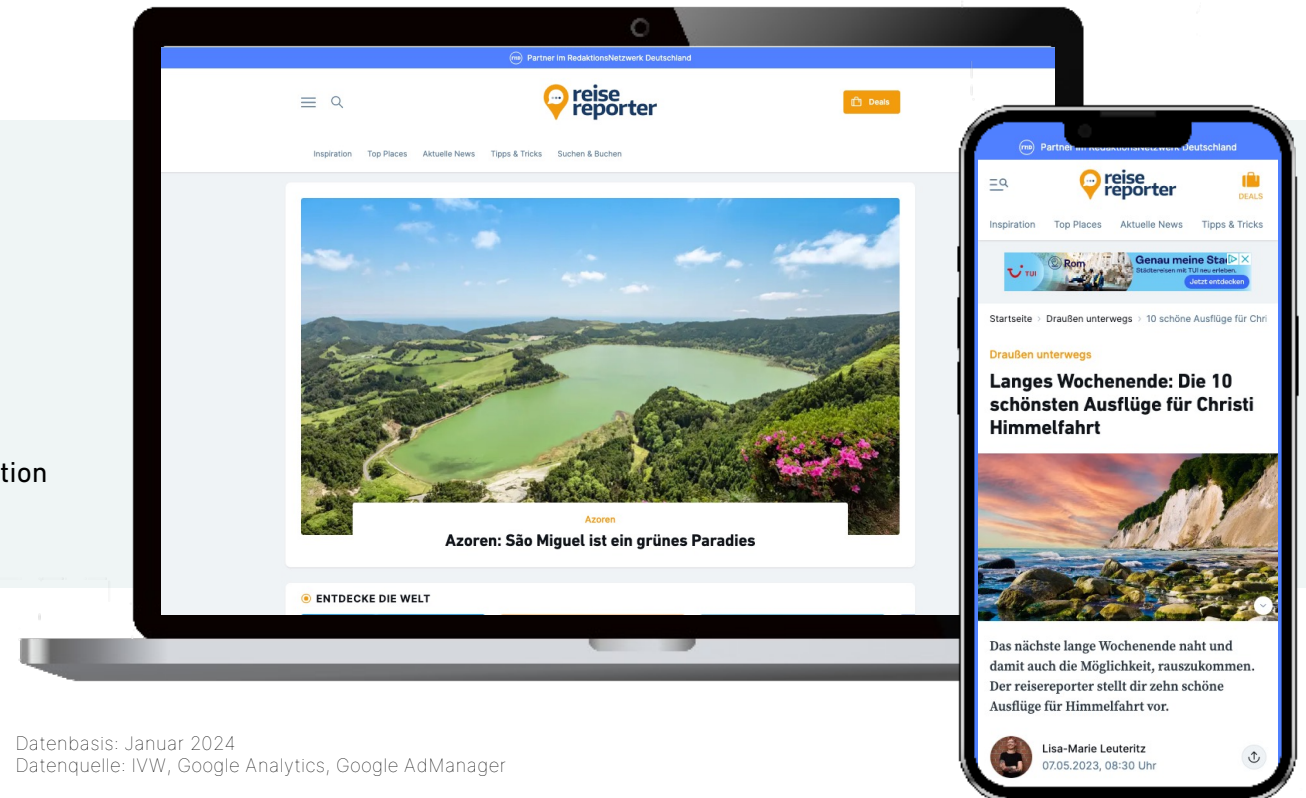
Partner im RedaktionsNetzwerk Deutschland

reise reporter

Deals

Inspiration Top Places Aktuelle News Tipps & Tricks Suchen & Buchen

Azoren

Azoren: São Miguel ist ein grünes Paradies

ENTDECKE DIE WELT

tion

Datenbasis: Januar 2024
Datenquelle: IVW, Google Analytics, Google AdManager

Partner im RedaktionsNetzwerk Deutschland

reise reporter

DEALS

Inspiration Top Places Aktuelle News Tipps & Tricks

TUI Rom Genau meine Sta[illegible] Städtereisen mit TUI neu erleben. Jetzt entdecken

Startseite > Draußen unterwegs > 10 schöne Ausflüge für Chri

Draußen unterwegs

Langes Wochenende: Die 10 schönsten Ausflüge für Christi Himmelfahrt

Das nächste lange Wochenende naht und damit auch die Möglichkeit, rauszukommen. Der reisereporter stellt dir zehn schöne Ausflüge für Himmelfahrt vor.

Lisa-Marie Leuteritz
07.05.2023, 08:30 Uhr